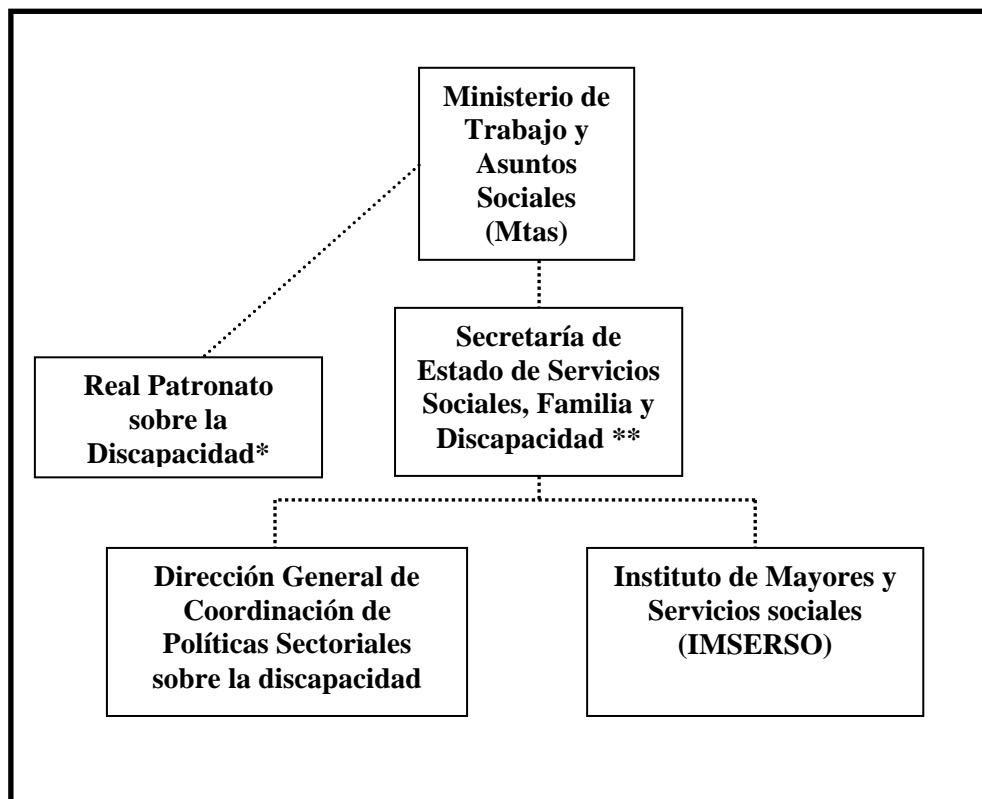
Ministerio de Trabajo y Asuntos Sociales (Mtas)

Real Patronato sobre la Discapacidad*

Secretaría de Estado de Servicios Sociales, Familia y Discapacidad **

Dirección General de Coordinación de Políticas Sectoriales sobre la discapacidad

Instituto de Mayores y Servicios sociales (IMSERSO)